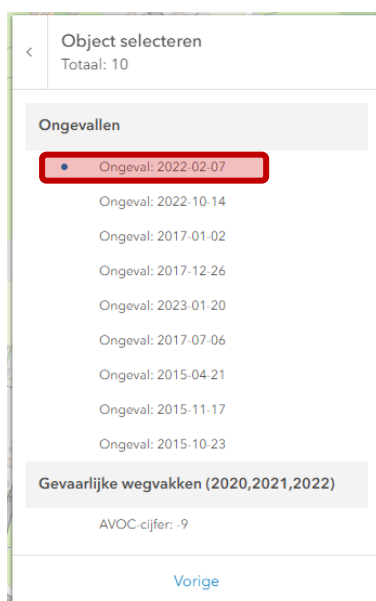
Object selecteren
Totaal: 10

Ongevallen

Ongeval: 2022-02-07
Ongeval: 2022-10-14
Ongeval: 2017-01-02
Ongeval: 2017-12-26
Ongeval: 2023-01-20
Ongeval: 2017-07-06
Ongeval: 2015-04-21
Ongeval: 2015-11-17
Ongeval: 2015-10-23

Gevaarlijke wegvakken (2020,2021,2022)

AVOC-cijfer: -9

Vorige